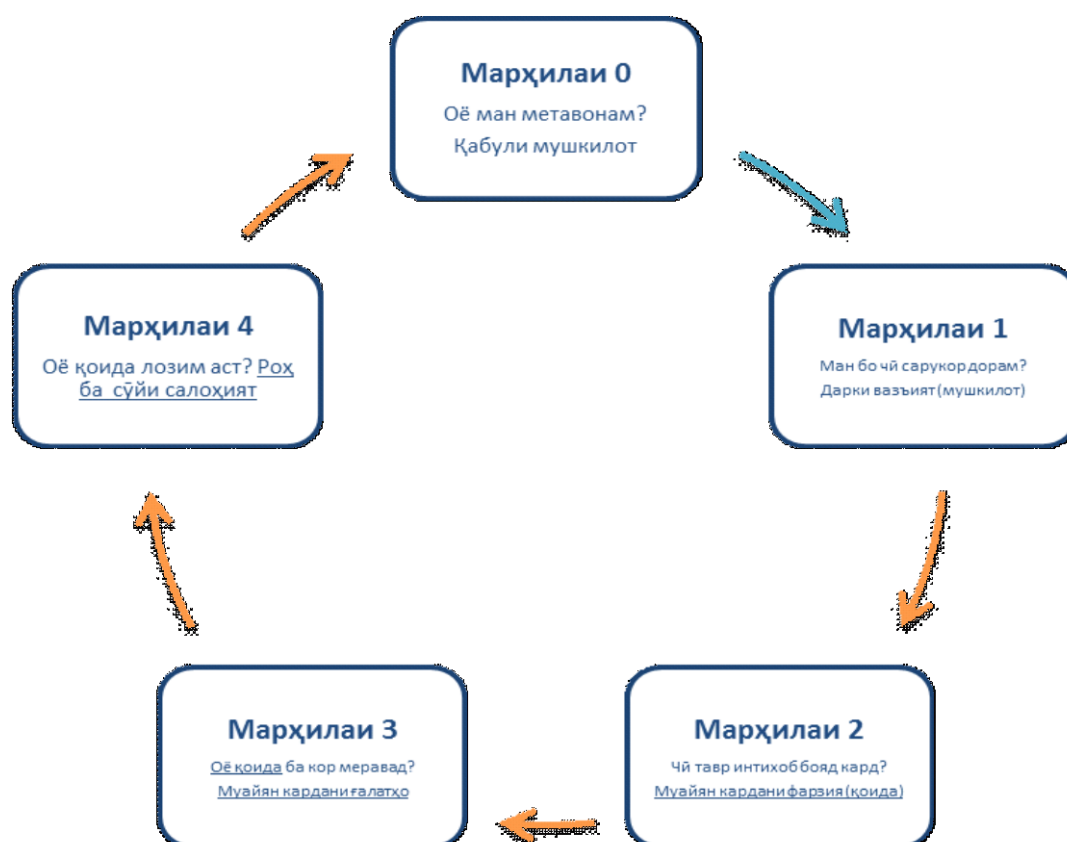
Марҳилаи 0
Оё ман метавонам?
Қабули мушкилот

Марҳилаи 1
Ман бо чӣ сарукор дорам?
Дарки вазъият (мушкилот)

Марҳилаи 2
Чӣ тавр интихоб бояд кард?
Муайян кардани фарзия (қоида)

Марҳилаи 3
Оё қоида ба кор меравад?
Муайян кардани ғалатҳо

Марҳилаи 4
Оё қоида лозим аст? Роҳ ба сӯйи салоҳият